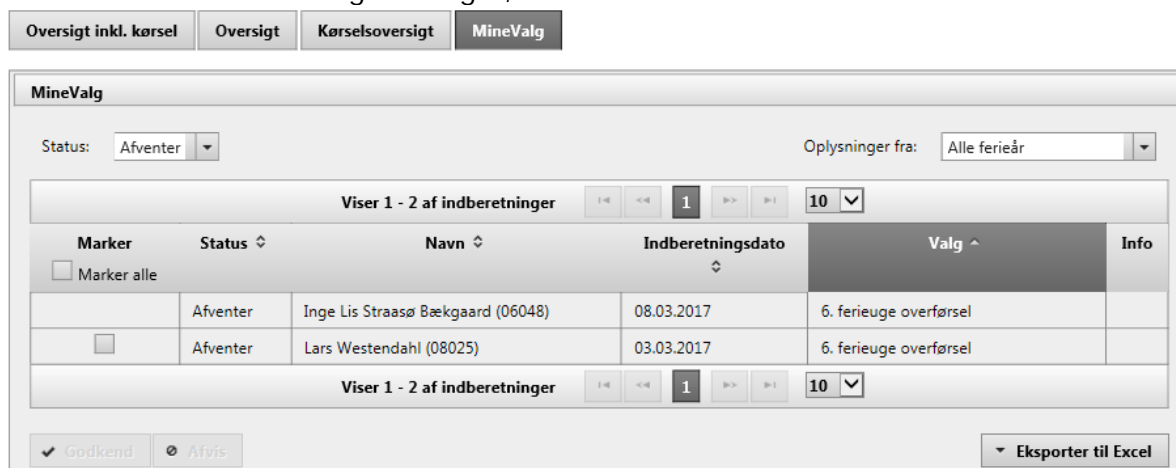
Oversigt inkl. kørsel | Oversigt | Kørselsoversigt | MineValg

MineValg

Status: Afventer

Oplysninger fra: Alle ferieår

Viser 1 - 2 af indberetninger 1 10

| Marker<br>Marker alle | Status ⇕ | Navn ⇕ | Indberetningsdato ⇕ | Valg ^ | Info |
|---|---|---|---|---|---|
| | Afventer | Inge Lis Straasø Bækgaard (06048) | 08.03.2017 | 6. ferieuge overførsel | |
| | Afventer | Lars Westendahl (08025) | 03.03.2017 | 6. ferieuge overførsel | |

Viser 1 - 2 af indberetninger 1 10

Godkend | Afvis | Eksporter til Excel